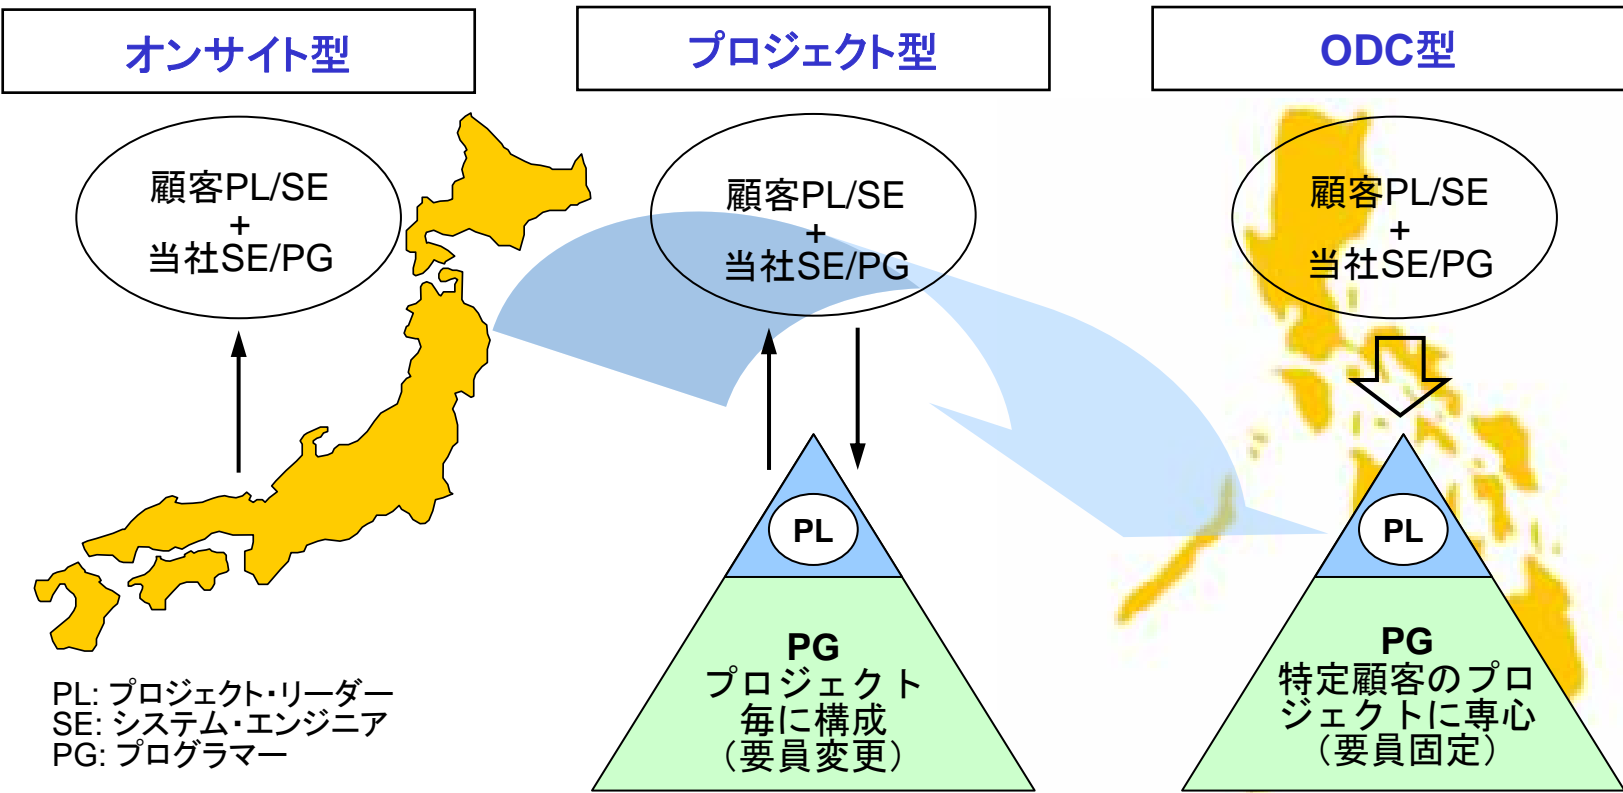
オンサイト型

顧客PL/SE
+
当社SE/PG

PL: プロジェクト・リーダー
SE: システム・エンジニア
PG: プログラマー

プロジェクト型

顧客PL/SE
+
当社SE/PG

PL

PG
プロジェクト毎に構成
（要員変更）

ODC型

顧客PL/SE
+
当社SE/PG

PL

PG
特定顧客のプロジェクトに専心
（要員固定）